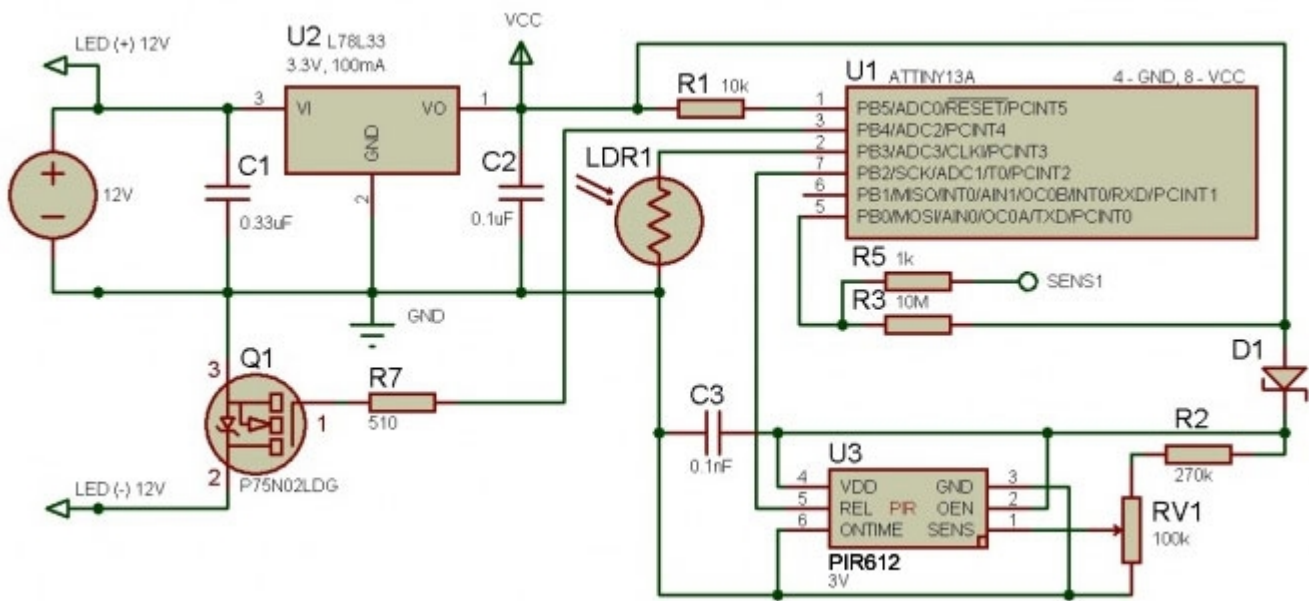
LED (+) 12V

U2 L78L33
3.3V, 100mA

VCC

3 VI VO 1
GND
2

C1
0.33uF

C2
0.1uF

12V

R1 10k

U1 ATTINY13A
4 - GND, 8 - VCC

1 PB5/ADC0/$\overline{\text{RESET}}$/PCINT5
3 PB4/ADC2/PCINT4
2 PB3/ADC3/CLKI/PCINT3
7 PB2/SCK/ADC1/T0/PCINT2
6 PB1/MISO/INT0/AIN1/OC0B/INT0/RXD/PCINT1
5 PB0/MOSI/AIN0/OC0A/TXD/PCINT0

LDR1

R5 1k
SENS1
R3 10M

GND

Q1
3
1
2
P75N02LDG

R7
510

LED (-) 12V

C3
0.1nF

D1

R2
270k

U3
4 VDD GND 3
5 REL PIR OEN 2
6 ONTIME SENS 1
PIR612
3V

RV1
100k